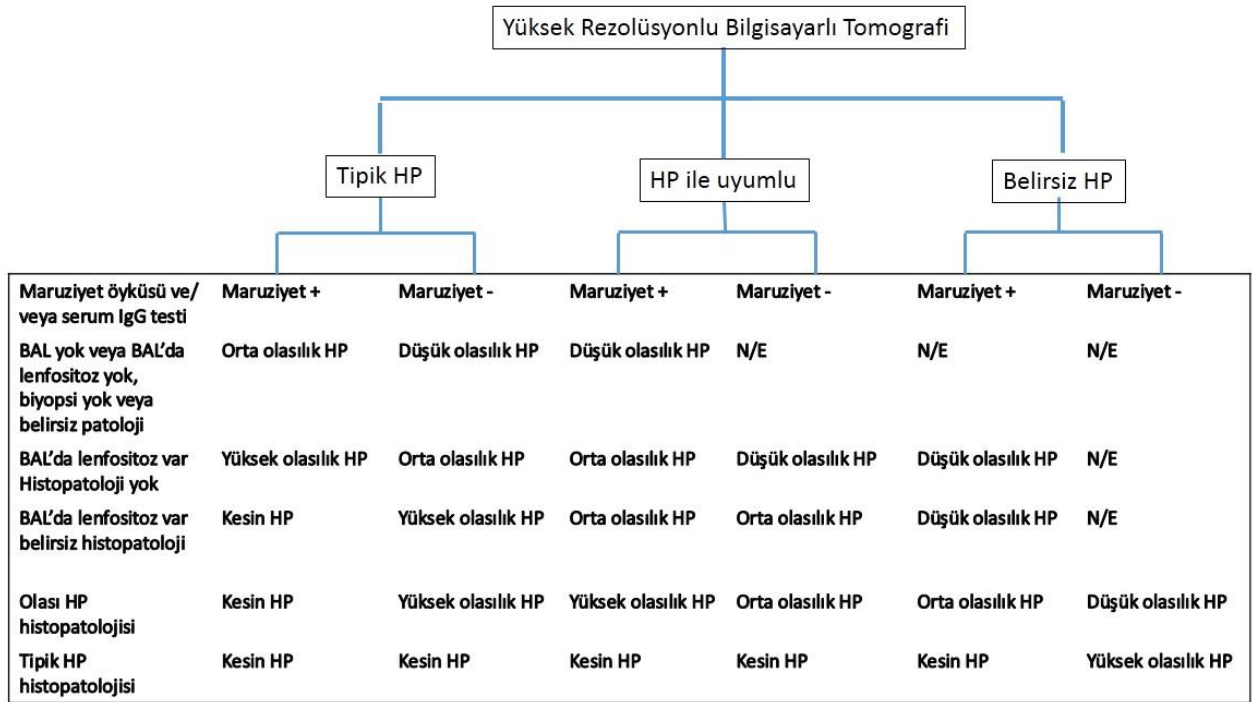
Yüksek Rezolüsyonlu Bilgisayarlı Tomografi

Tipik HP

HP ile uyumlu

Belirsiz HP

| Maruziyet öyküsü ve/ veya serum IgG testi | Maruziyet + | Maruziyet - | Maruziyet + | Maruziyet - | Maruziyet + | Maruziyet - |
|---|---|---|---|---|---|---|
| BAL yok veya BAL'da lenfositoz yok, biyopsi yok veya belirsiz patoloji | Orta olasılık HP | Düşük olasılık HP | Düşük olasılık HP | N/E | N/E | N/E |
| BAL'da lenfositoz var Histopatoloji yok | Yüksek olasılık HP | Orta olasılık HP | Orta olasılık HP | Düşük olasılık HP | Düşük olasılık HP | N/E |
| BAL'da lenfositoz var belirsiz histopatoloji | Kesin HP | Yüksek olasılık HP | Orta olasılık HP | Orta olasılık HP | Düşük olasılık HP | N/E |
| Olası HP histopatolojisi | Kesin HP | Yüksek olasılık HP | Yüksek olasılık HP | Orta olasılık HP | Orta olasılık HP | Düşük olasılık HP |
| Tipik HP histopatolojisi | Kesin HP | Kesin HP | Kesin HP | Kesin HP | Kesin HP | Yüksek olasılık HP |